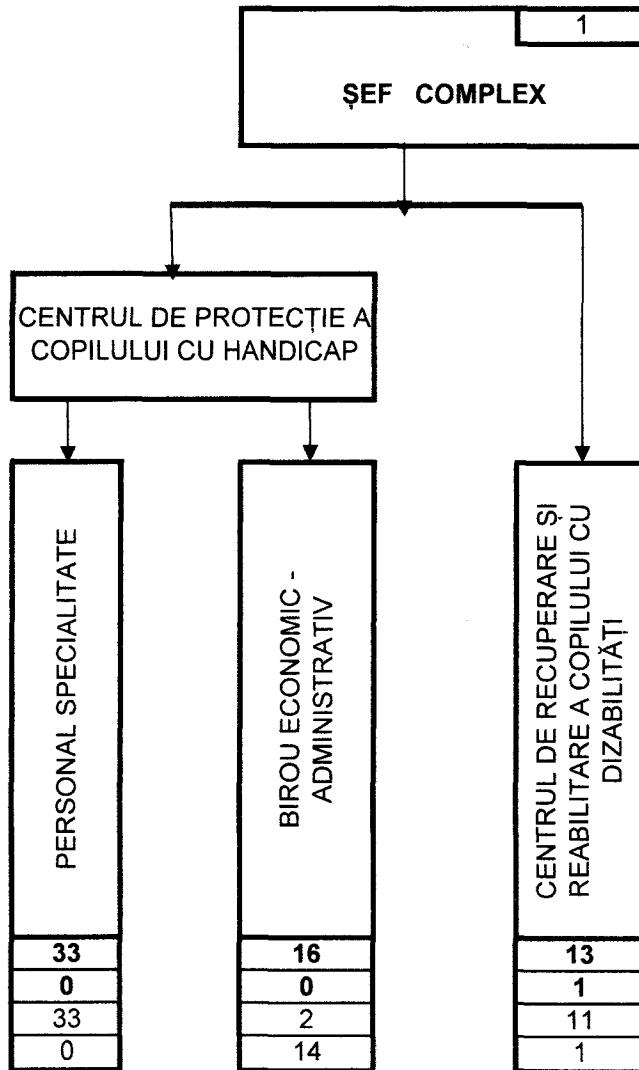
1

ȘEF COMPLEX

CENTRUL DE PROTECȚIE A COPILULUI CU HANDICAP

PERSONAL SPECIALITATE

33
0
33
0

BIROU ECONOMIC - ADMINISTRATIV

16
0
2
14

CENTRUL DE RECUPERARE ȘI REABILITARE A COPILULUI CU DIZABILITĂȚI

13
1
11
1